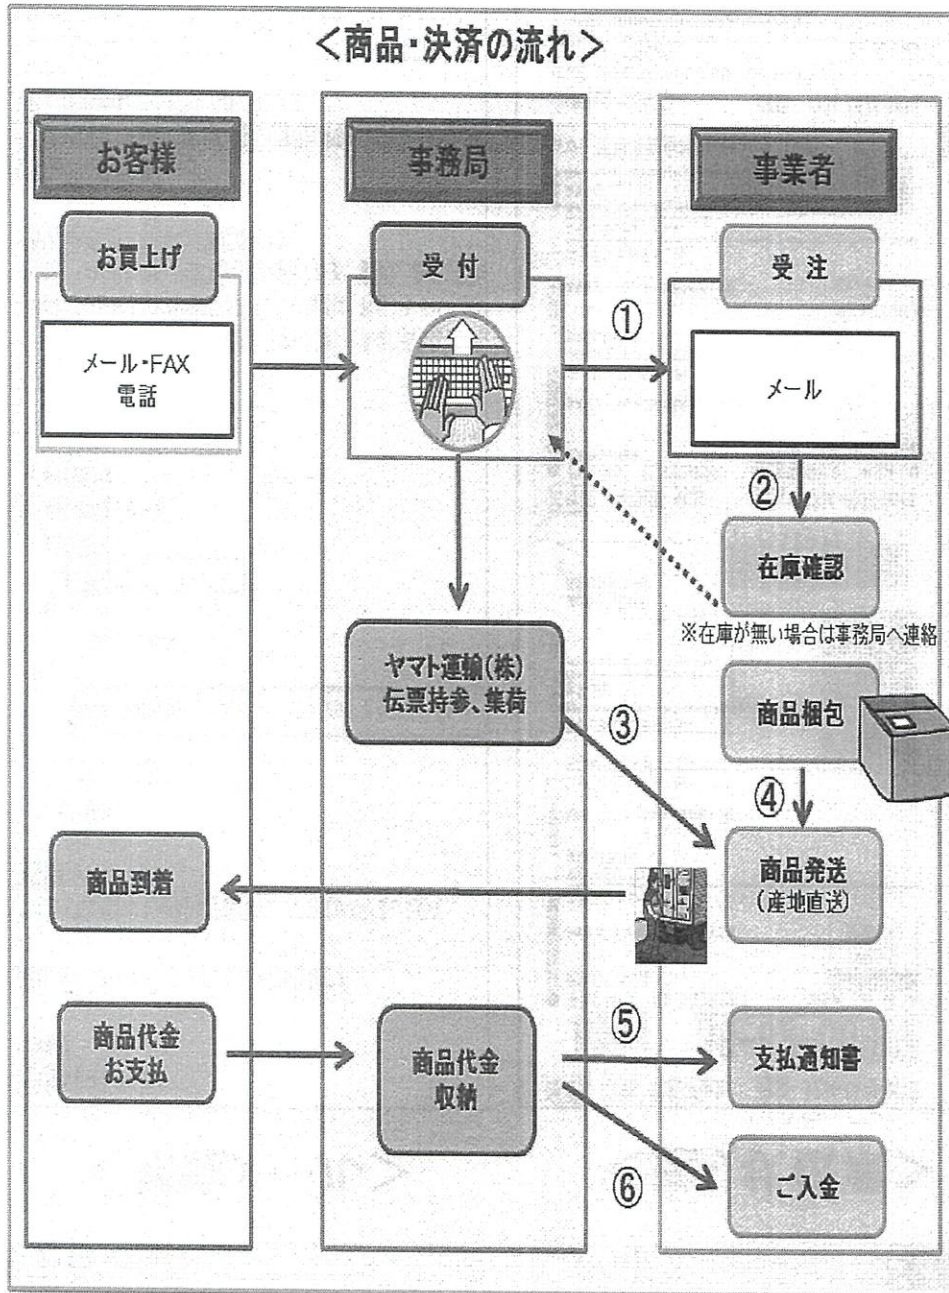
<商品・決済の流れ>

お客様

お買上げ

メール・FAX
電話

事務局

受付

事業者

受注

①

メール

②

在庫確認

※在庫が無い場合は事務局へ連絡

ヤマト運輸(株)
伝票持参、集荷

③

商品梱包

④

商品到着

商品発送
(産地直送)

商品代金
お支払

商品代金
収納

⑤

支払通知書

⑥

ご入金